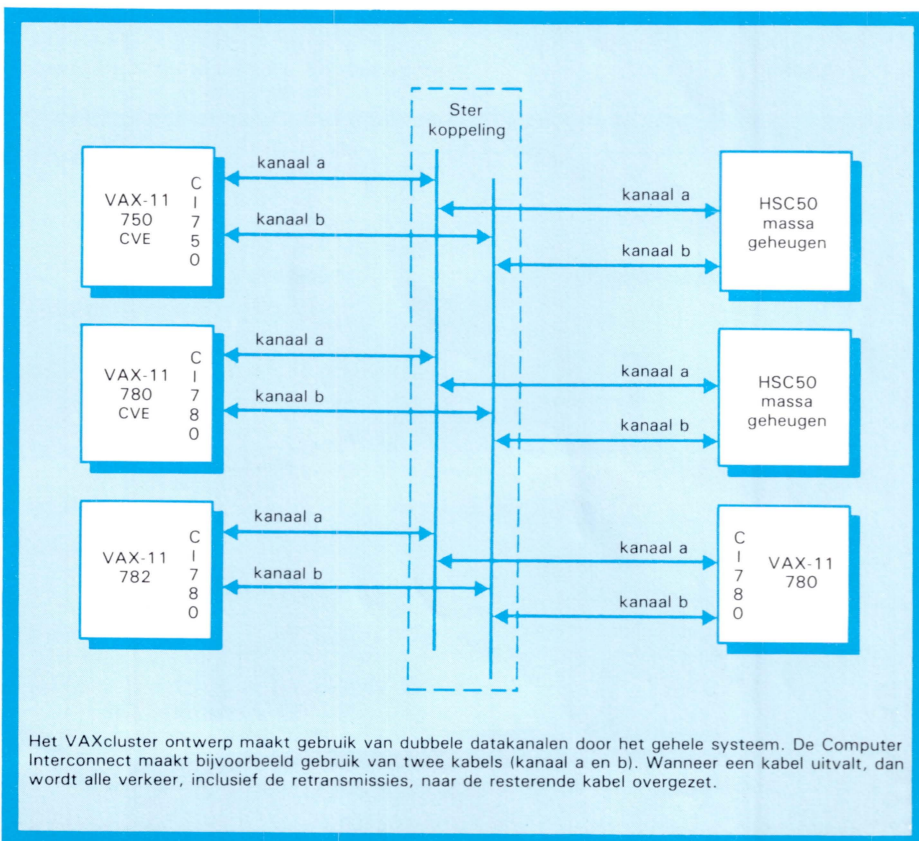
Ster koppeling

VAX-11 750 CVE

CI750

kanaal a

kanaal b

HSC50 massa geheugen

kanaal a

kanaal b

VAX-11 780 CVE

CI780

kanaal a

kanaal b

HSC50 massa geheugen

kanaal a

kanaal b

VAX-11 782

CI780

kanaal a

kanaal b

CI780

VAX-11 780

kanaal a

kanaal b

Het VAXcluster ontwerp maakt gebruik van dubbele datakanalen door het gehele systeem. De Computer Interconnect maakt bijvoorbeeld gebruik van twee kabels (kanaal a en b). Wanneer een kabel uitvalt, dan wordt alle verkeer, inclusief de retransmissies, naar de resterende kabel overgezet.